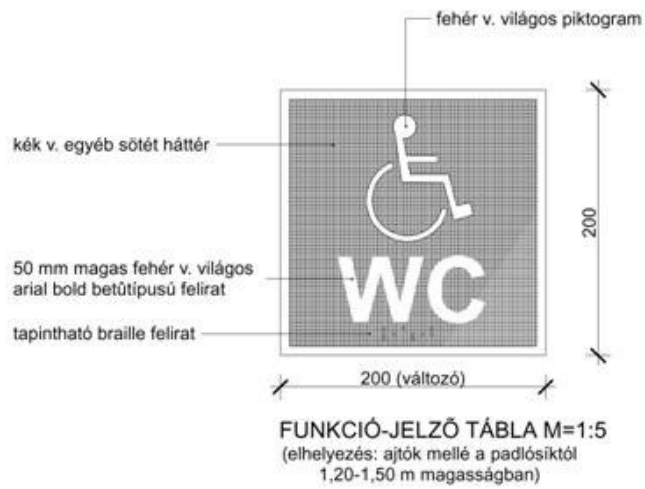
fehér v. világos piktogram

kék v. egyéb sötét háttér

50 mm magas fehér v. világos arial bold betűtípusú felirat

tapintható braille felirat

WC

200

200 (változó)

FUNKCIÓ-JELZŐ TÁBLA M=1:5
(elhelyezés: ajtók mellé a padlósíktól 1,20-1,50 m magasságban)